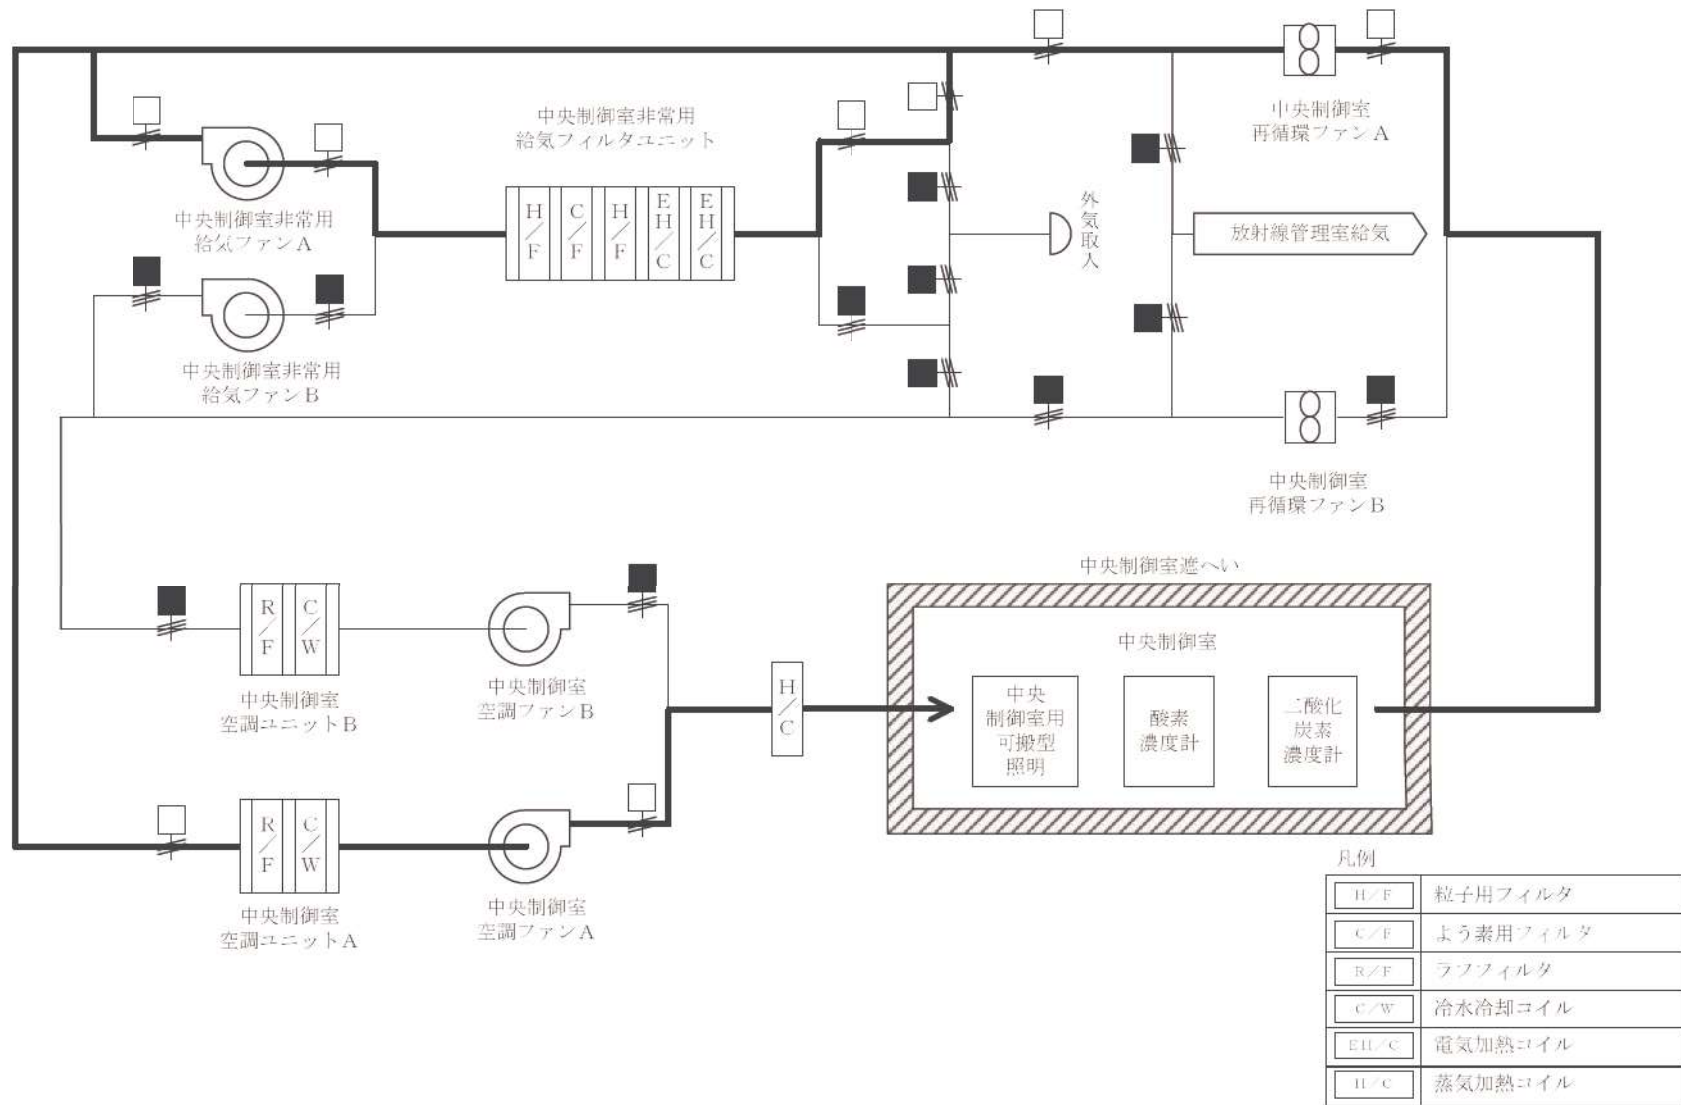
中央制御室非常用
給気フィルタユニット

H/F C/F H/F EH/C EH/C

中央制御室非常用
給気ファンA

中央制御室非常用
給気ファンB

外気取入

中央制御室
再循環ファンA

放射線管理室給気

中央制御室
再循環ファンB

中央制御室遮へい

中央制御室

中央制御室用可搬型照明

酸素濃度計

二酸化炭素濃度計

R/F C/W

中央制御室
空調ユニットB

中央制御室
空調ファンB

H/C

R/F C/W

中央制御室
空調ユニットA

中央制御室
空調ファンA

凡例

| | |
|---|---|
| H/F | 粒子用フィルタ |
| C/F | よう素用フィルタ |
| R/F | ラフフィルタ |
| C/W | 冷水冷却コイル |
| EH/C | 電気加熱コイル |
| H/C | 蒸気加熱コイル |